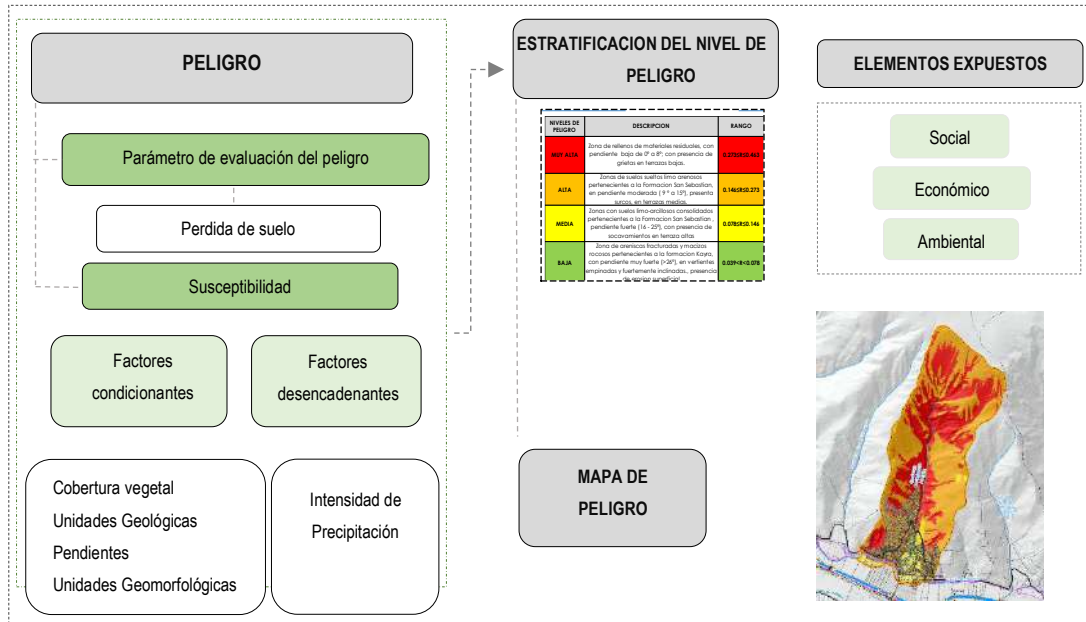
PELIGRO

Parámetro de evaluación del peligro

Perdida de suelo

Susceptibilidad

Factores condicionantes

Factores desencadenantes

Cobertura vegetal
Unidades Geológicas
Pendientes
Unidades Geomorfológicas

Intensidad de Precipitación

ESTRATIFICACION DEL NIVEL DE PELIGRO

| NIVELES DE PELIGRO | DESCRIPCION | RANGO |
|---|---|---|
| MUY ALTA | Zona de rellenos de materiales residuales, con pendiente baja de 0º a 8º; con presencia de grietas en terrazas bajas. | 0.273≤R≤0.463 |
| ALTA | Zonas de suelos sueltos limo arenosos pertenecientes a la Formacion San Sebastian, en pendiente moderada ( 9 º a 15º), presenta surcos, en terrazas medias. | 0.146≤R≤0.273 |
| MEDIA | Zonas con suelos limo-arcillosos consolidados pertenecientes a la Formacion San Sebastian, pendiente fuerte (16 - 25º), con presencia de socavamientos en terraza altas | 0.078≤R≤0.146 |
| BAJA | Zona de areniscas fracturadas y macizos rocosos pertenecientes a la formacion Kayra, con pendiente muy fuerte (>26º), en vertientes empinadas y fuertemente inclinadas., presencia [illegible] | 0.039≤R≤0.078 |

ELEMENTOS EXPUESTOS

Social

Económico

Ambiental

MAPA DE PELIGRO